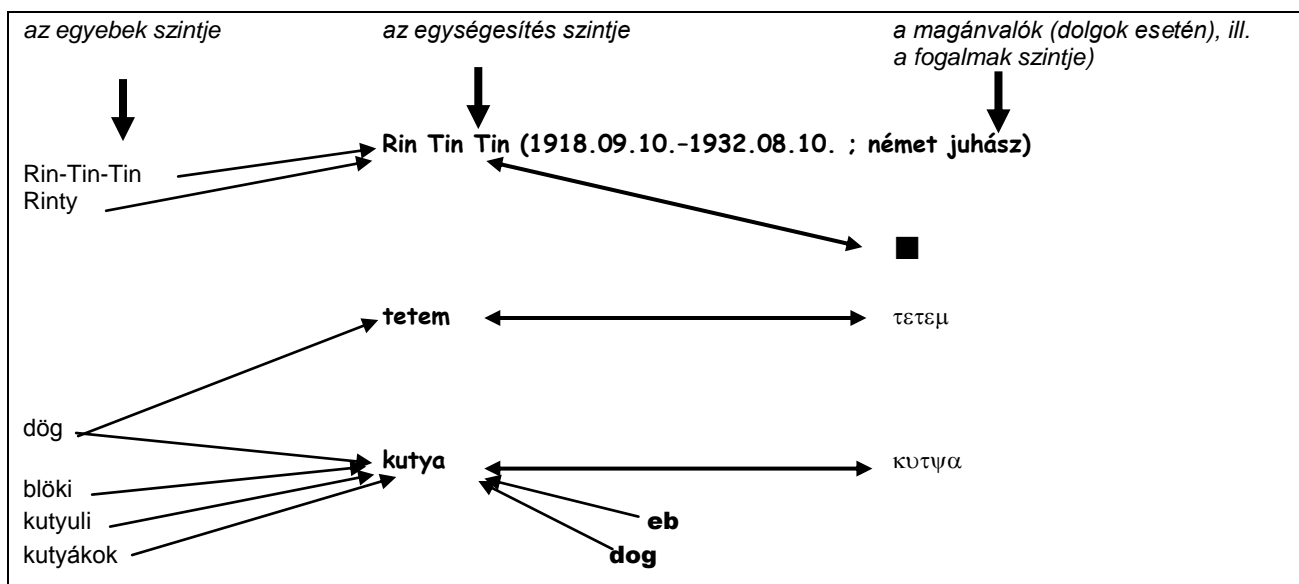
az egyebek szintje

az egységesítés szintje

a magánvalók (dolgok esetén), ill. a fogalmak szintje)

Rin-Tin-Tin
Rinty

Rin Tin Tin (1918.09.10.–1932.08.10. ; német juhász)

■

tetem

τετεμ

dög

kutya

κυτψα

blöki
kutyuli
kutyákok

eb

dog